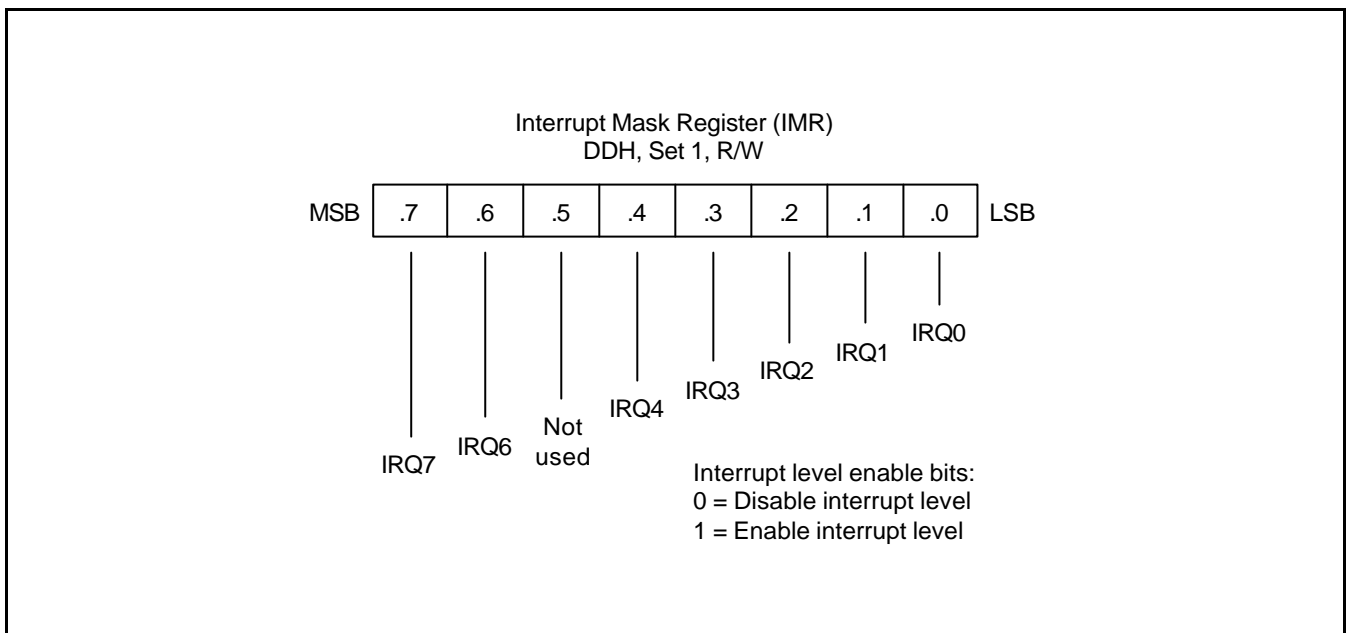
Interrupt Mask Register (IMR)
DDH, Set 1, R/W

MSB

| .7 | .6 | .5 | .4 | .3 | .2 | .1 | .0 |
|---|---|---|---|---|---|---|---|

LSB

IRQ0

IRQ1

IRQ2

IRQ3

IRQ4

Not used

IRQ6

IRQ7

Interrupt level enable bits:
0 = Disable interrupt level
1 = Enable interrupt level